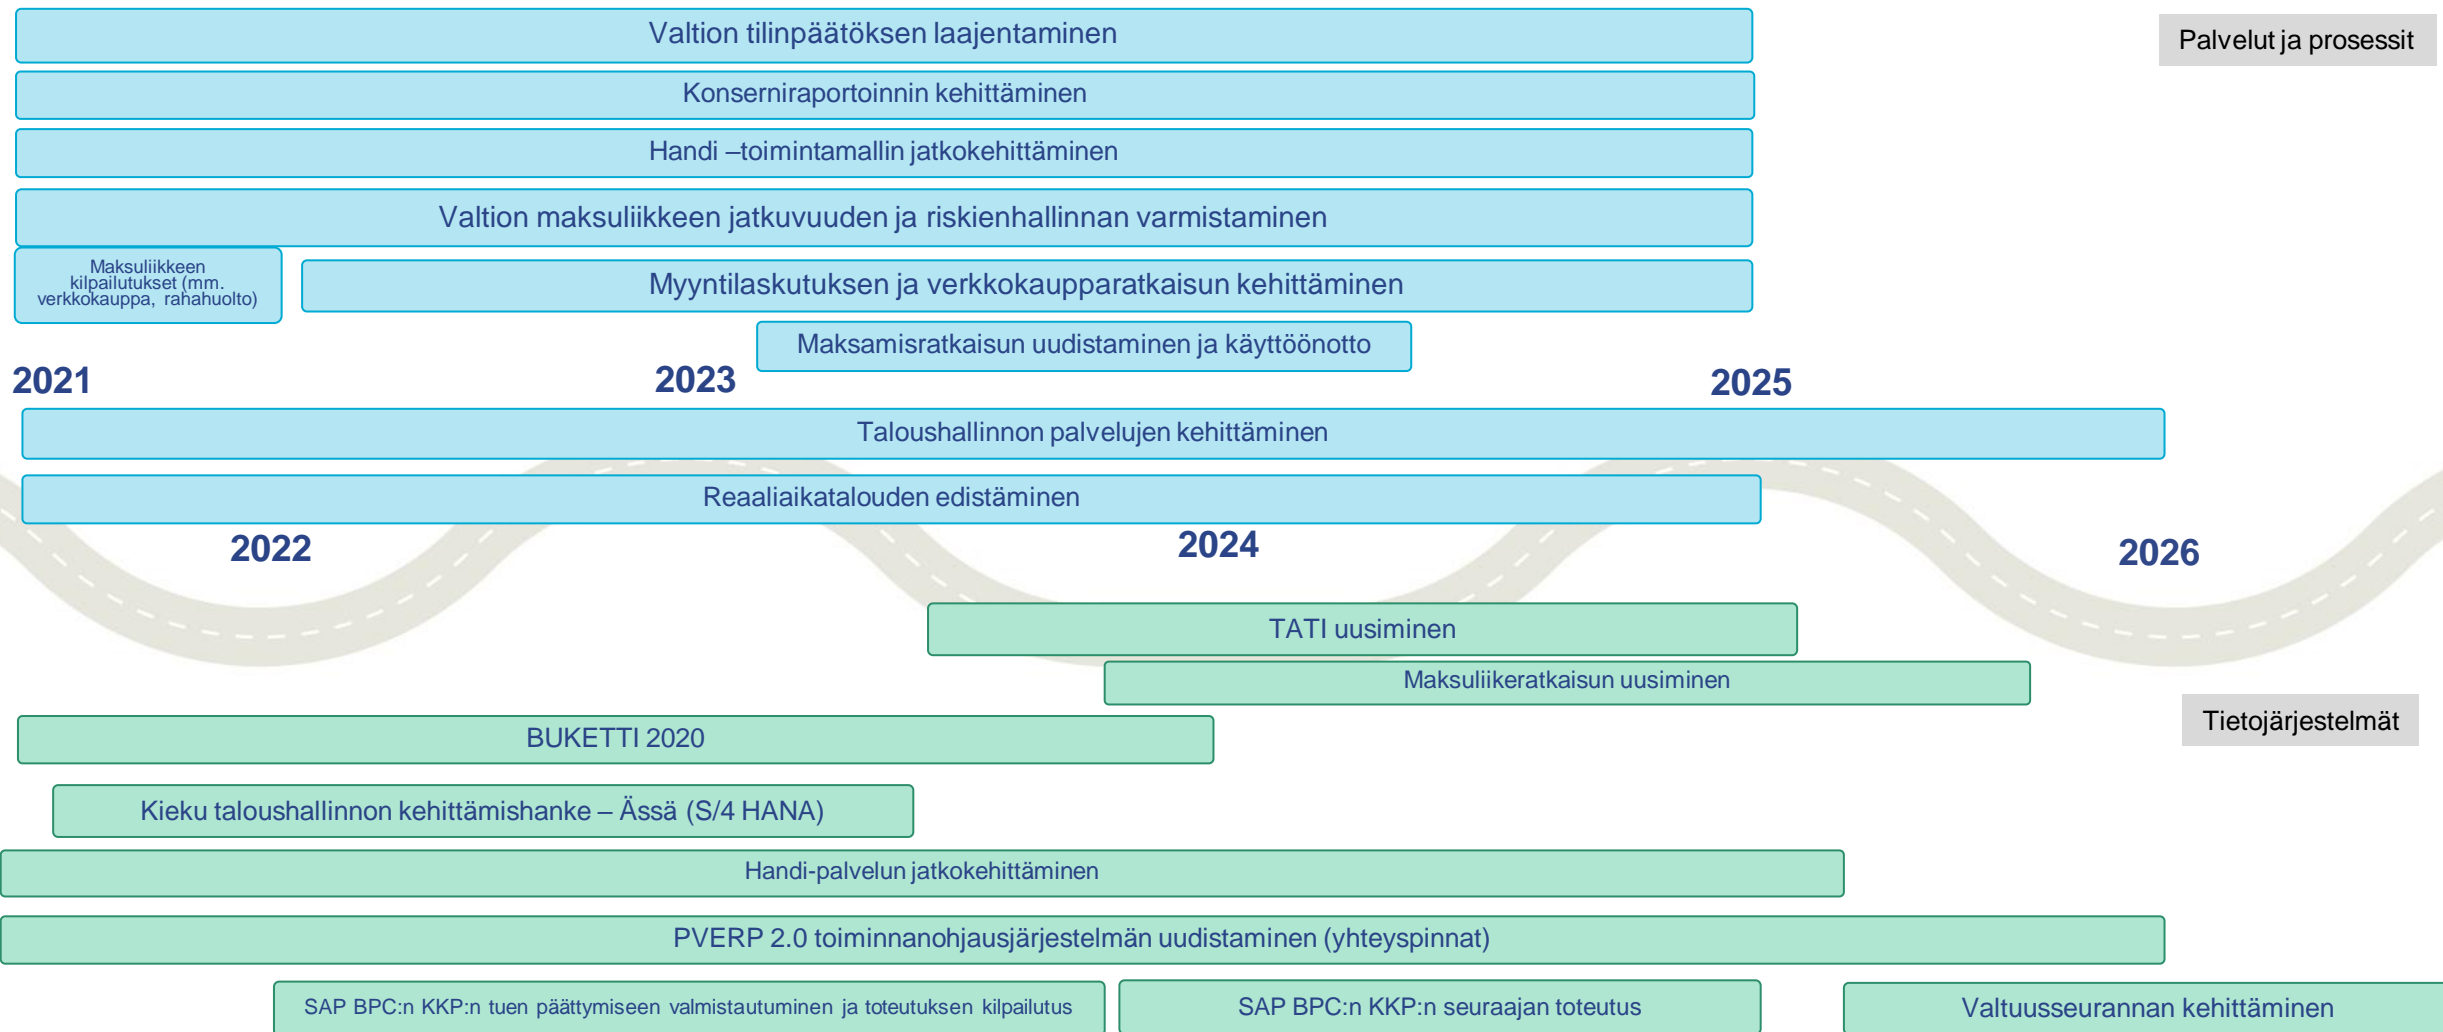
Valtion tilinpäätöksen laajentaminen

Palvelut ja prosessit

Konserniraportoinnin kehittäminen

Handi –toimintamallin jatkokehittäminen

Valtion maksuliikkeen jatkuvuuden ja riskienhallinnan varmistaminen

Maksuliikkeen kilpailutukset (mm. verkkokauppa, rahahuolto)

Myyntilaskutuksen ja verkkokauppa­ratkaisun kehittäminen

Maksamisratkaisun uudistaminen ja käyttöönotto

2021

2023

2025

Taloushallinnon palvelujen kehittäminen

Reaaliaikatalouden edistäminen

2022

2024

2026

TATI uusiminen

Maksuliikeratkaisun uusiminen

Tietojärjestelmät

BUKETTI 2020

Kieku taloushallinnon kehittämishanke – Ässä (S/4 HANA)

Handi-palvelun jatkokehittäminen

PVERP 2.0 toiminnanohjausjärjestelmän uudistaminen (yhteyspinnat)

SAP BPC:n KKP:n tuen päättymiseen valmistautuminen ja toteutuksen kilpailutus

SAP BPC:n KKP:n seuraajan toteutus

Valtuusseurannan kehittäminen